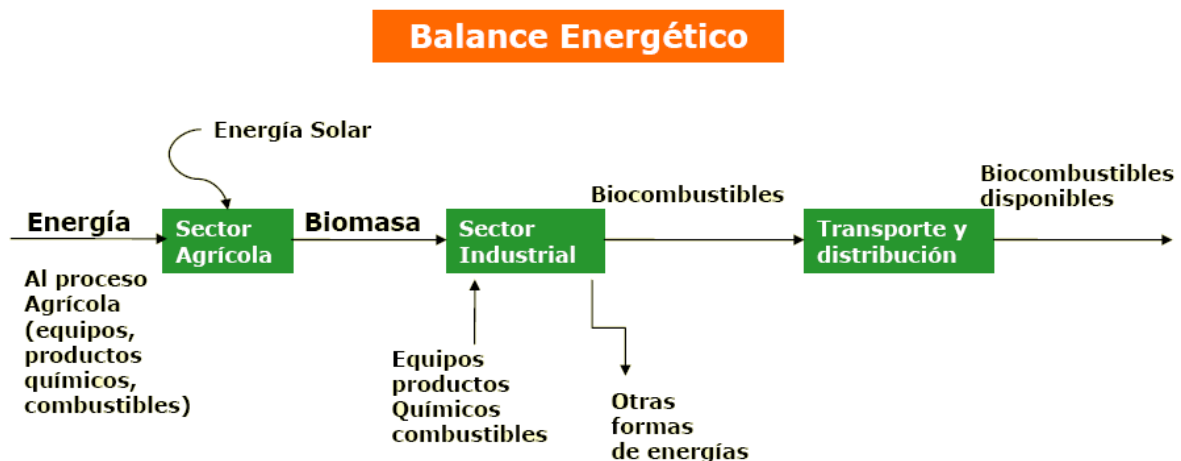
Balance Energético

Energía Solar

Energía

Sector Agrícola

Biomasa

Sector Industrial

Biocombustibles

Transporte y distribución

Biocombustibles disponibles

Al proceso Agrícola (equipos, productos químicos, combustibles)

Equipos productos Químicos combustibles

Otras formas de energías